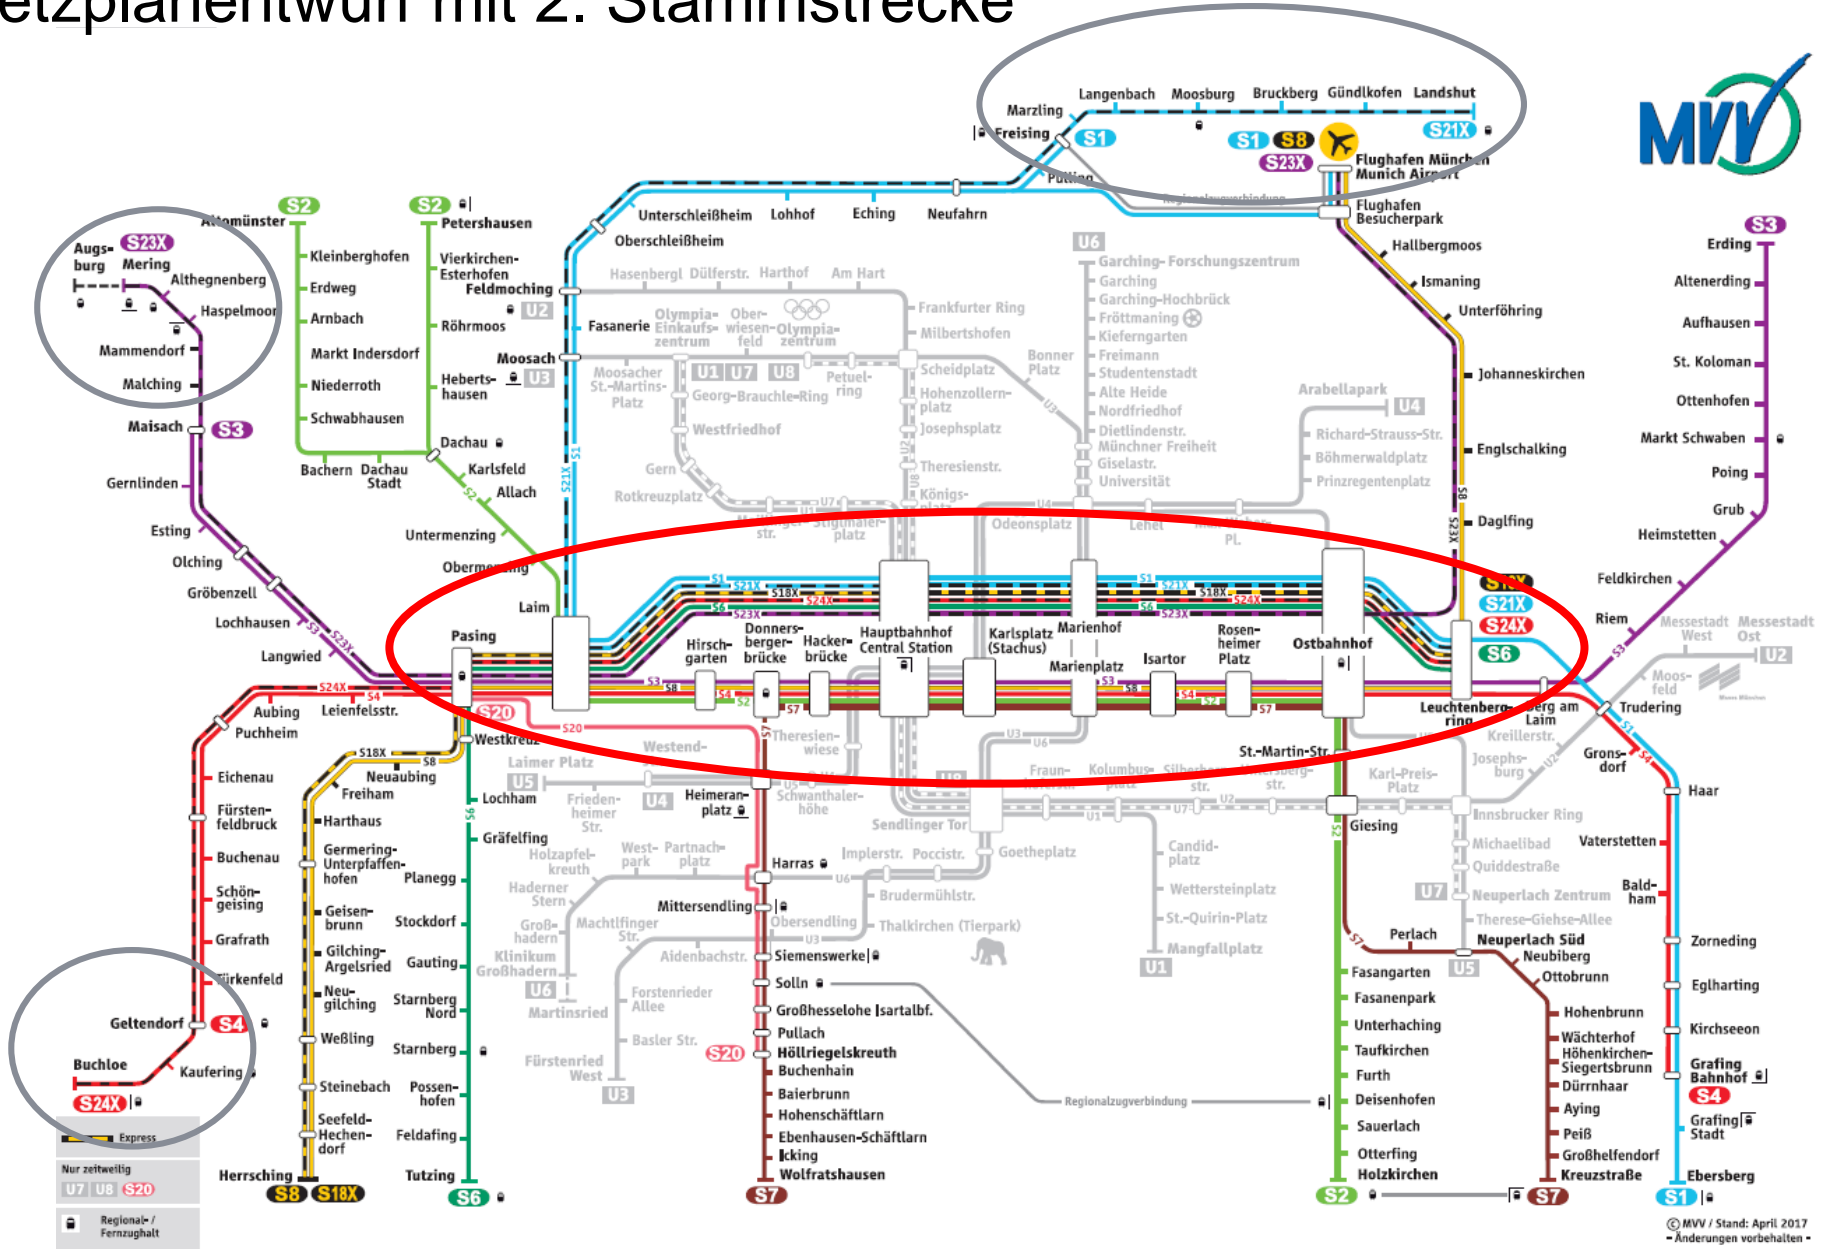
etzplanentwurf mit 2. Stammstrecke

MVV

Marzling
Langenbach
Moosburg
Bruckberg
Gündlkofen
Landshut
Freising
S1
S1
S8
S21X
S23X
Flughafen München
Munich Airport
Pulling
Flughafen Besucherpark
Regionalzugverbindung
Hallbergmoos
Ismaning
Unterföhring
Johanneskirchen
Englschalking
Daglfing
S3
Erding
Altenerding
Aufhausen
St. Koloman
Ottenhofen
Markt Schwaben
Poing
Grub
Heimstetten
Feldkirchen
Riem
Messestadt West
Messestadt Ost
U2
Moosfeld
Trudering
S2
Altomünster
S2
Petershausen
Augsburg
S23X
Mering
Althegnenberg
Haspelmoor
Mammendorf
Malching
Maisach
S3
Gernlinden
Esting
Olching
Gröbenzell
Lochhausen
Langwied
Kleinberghofen
Erdweg
Arnbach
Markt Indersdorf
Niederroth
Schwabhausen
Bachern
Dachau Stadt
Vierkirchen-Esterhofen
Feldmoching
Röhrmoos
Moosach
Hebertshausen
Dachau
Karlsfeld
Allach
Untermenzing
Obermenzing
Laim
Pasing
Unterschleißheim
Lohhof
Eching
Neufahrn
Oberschleißheim
U6
Garching-Forschungszentrum
Garching
Garching-Hochbrück
Fröttmaning
Kieferngarten
Freimann
Studentenstadt
Alte Heide
Nordfriedhof
Dietlindenstr.
Münchner Freiheit
Giselastr.
Universität
Hasenbergl
Dülferstr.
Harthof
Am Hart
Frankfurter Ring
Milbertshofen
Fasanerie
Olympia-Einkaufszentrum
Oberwiesenfeld
Olympiazentrum
U2
U3
U1
U7
U8
Moosacher St.-Martins-Platz
Georg-Brauchle-Ring
Petuelring
Scheidplatz
Bonner Platz
Hohenzollernplatz
Josephsplatz
Westfriedhof
Theresienstr.
Gern
Rotkreuzplatz
Königsplatz
Arabellapark
U4
Richard-Strauss-Str.
Böhmerwaldplatz
Prinzregentenplatz
Odeonsplatz
Lehel
Stiglmaierplatz
S1
S21X
S18X
S24X
S6
S23X
S21X
S24X
S6
Hirschgarten
Donnersbergerbrücke
Hackerbrücke
Hauptbahnhof
Central Station
Karlsplatz (Stachus)
Marienhof
Marienplatz
Isartor
Rosenheimer Platz
Ostbahnhof
S3
S8
S4
S7
S2
Leuchtenbergring
Berg am Laim
Kreillerstr.
Josephsburg
Gronsdorf
Haar
Vaterstetten
Baldham
Zorneding
Eglharting
Kirchseeon
Grafing Bahnhof
S4
Grafing Stadt
Ebersberg
S1
S24X
S4
Aubing
Leienfelsstr.
Puchheim
S20
S20
Westkreuz
Eichenau
Fürstenfeldbruck
Buchenau
Schöngeising
Grafrath
Türkenfeld
Geltendorf
S4
Buchloe
Kaufering
S24X
S18X
S8
Neuaubing
Freiham
Harthaus
Germering-Unterpfaffenhofen
Planegg
Geisenbrunn
Stockdorf
Gilching-Argelsried
Gauting
Neugilching
Starnberg Nord
Weßling
Starnberg
Steinebach
Possenhofen
Seefeld-Hechendorf
Feldafing
Herrsching
S8
S18X
Tutzing
S6
Lochham
Gräfelfing
Westendstr.
Laimer Platz
U5
Friedenheimer Str.
U4
Heimeranplatz
Theresienwiese
Schwanthalerhöhe
Holzapfelkreuth
Westpark
Partnachplatz
Harras
Implerstr.
Poccistr.
Goetheplatz
Sendlinger Tor
Haderner Stern
Großhadern
Klinikum Großhadern
Machtlfinger Str.
Mittersendling
Obersendling
Brudermühlstr.
Thalkirchen (Tierpark)
Aidenbachstr.
Siemenswerke
U6
Martinsried
Forstenrieder Allee
Basler Str.
Fürstenried West
U3
Solln
Großhesselohe Isartalbf.
Pullach
Höllriegelskreuth
Buchenhain
Baierbrunn
Hohenschäftlarn
Ebenhausen-Schäftlarn
Icking
Wolfratshausen
S7
S20
Regionalzugverbindung
Fraunhoferstr.
Kolumbusplatz
Silberhornstr.
St.-Martin-Str.
Karl-Preis-Platz
Innsbrucker Ring
Giesing
Candidplatz
Wettersteinplatz
St.-Quirin-Platz
Mangfallplatz
U1
Michaelibad
Quiddestraße
U7
Neuperlach Zentrum
Therese-Giehse-Allee
Perlach
Neuperlach Süd
Neubiberg
U5
Ottobrunn
Hohenbrunn
Wächterhof
Höhenkirchen-Siegertsbrunn
Dürrnhaar
Aying
Peiß
Großhelfendorf
Kreuzstraße
S7
Fasangarten
Fasanenpark
Unterhaching
Taufkirchen
Furth
Deisenhofen
Sauerlach
Otterfing
Holzkirchen
S2
Express
Nur zeitweilig
U7 U8 S20
Regional-/Fernzughalt
© MVV / Stand: April 2017
- Änderungen vorbehalten -